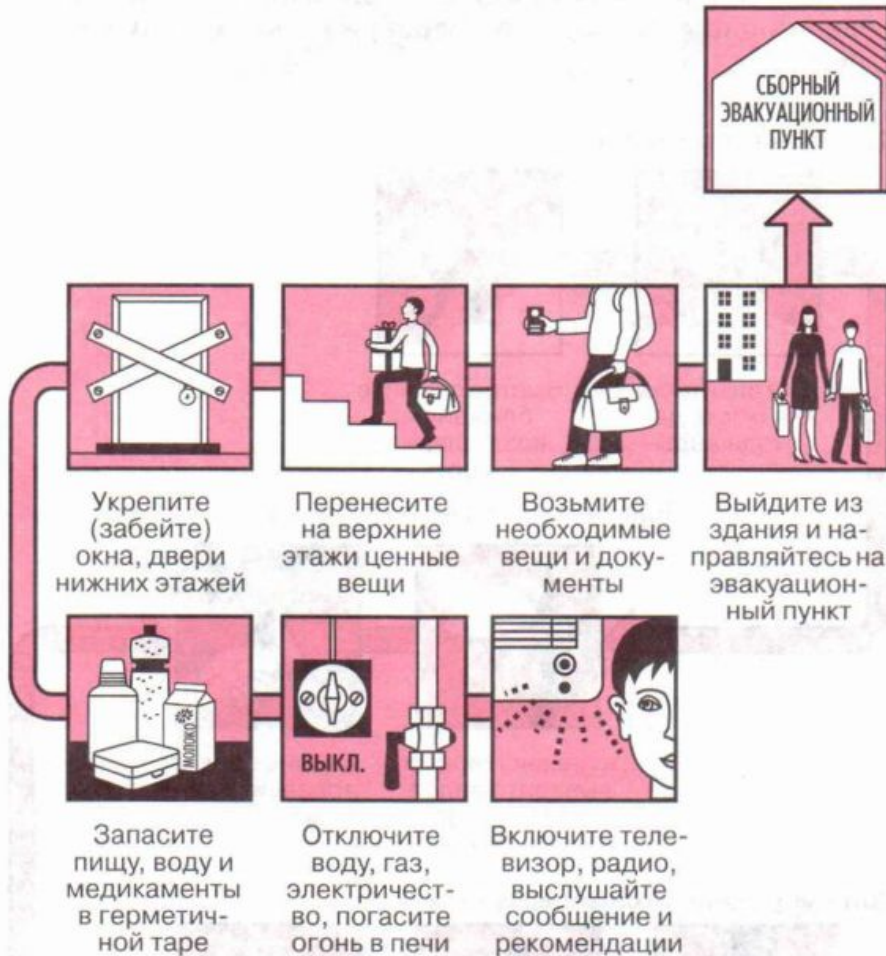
СБОРНЫЙ ЭВАКУАЦИОННЫЙ ПУНКТ

Укрепите (забейте) окна, двери нижних этажей

Перенесите на верхние этажи ценные вещи

Возьмите необходимые вещи и документы

Выйдите из здания и направляйтесь на эвакуационный пункт

МОЛОКО

ВЫКЛ.

Запасите пищу, воду и медикаменты в герметичной таре

Отключите воду, газ, электричество, погасите огонь в печи

Включите телевизор, радио, выслушайте сообщение и рекомендации